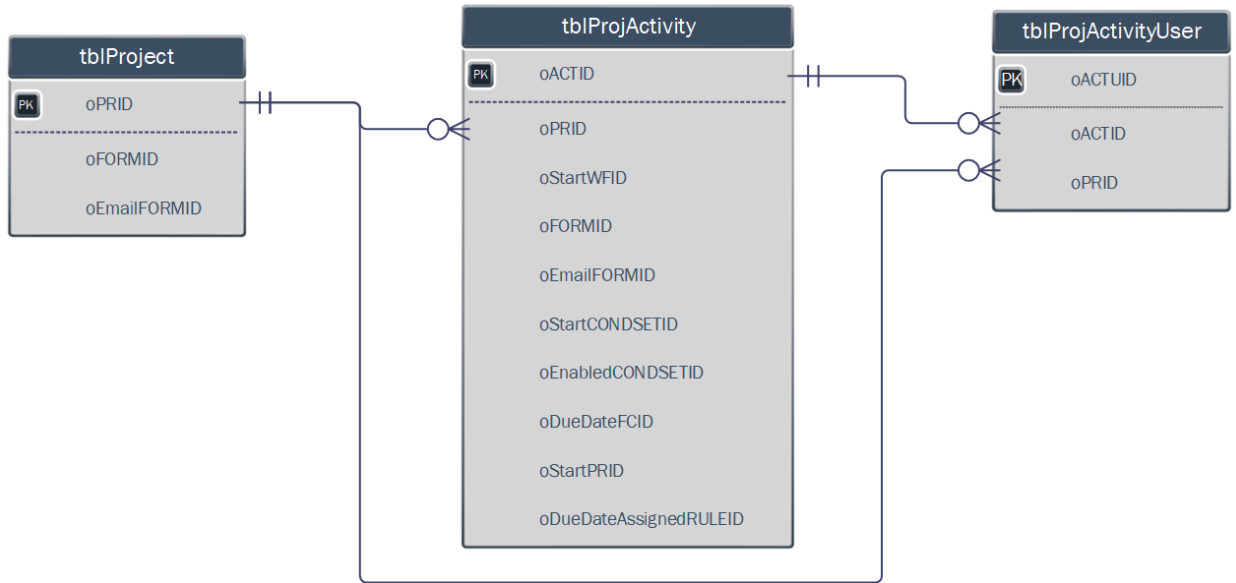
tblProject

PK oPRID

oFORMID

oEmailFORMID

tblProjActivity

PK oACTID

oPRID

oStartWFID

oFORMID

oEmailFORMID

oStartCONDSETID

oEnabledCONDSETID

oDueDateFCID

oStartPRID

oDueDateAssignedRULEID

tblProjActivityUser

PK oACTUID

oACTID

oPRID